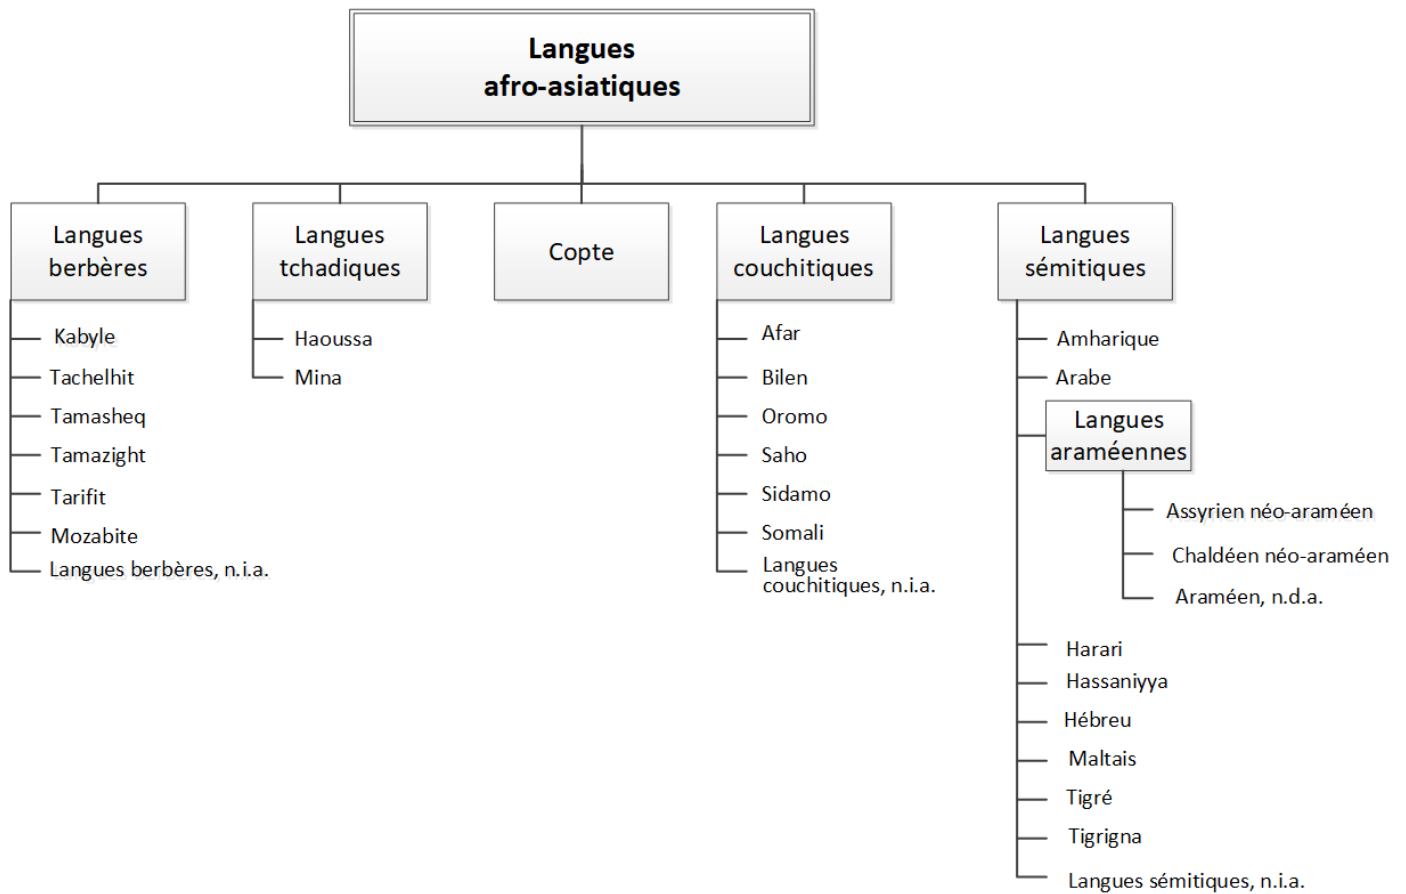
Langues afro-asiatiques

Langues berbères

Kabyle
Tachelhit
Tamasheq
Tamazight
Tarifit
Mozabite
Langues berbères, n.i.a.

Langues tchadiques

Haoussa
Mina

Copte

Langues couchitiques

Afar
Bilen
Oromo
Saho
Sidamo
Somali
Langues couchitiques, n.i.a.

Langues sémitiques

Amharique
Arabe
Langues araméennes
Assyrien néo-araméen
Chaldéen néo-araméen
Araméen, n.d.a.
Harari
Hassaniyya
Hébreu
Maltais
Tigré
Tigrigna
Langues sémitiques, n.i.a.